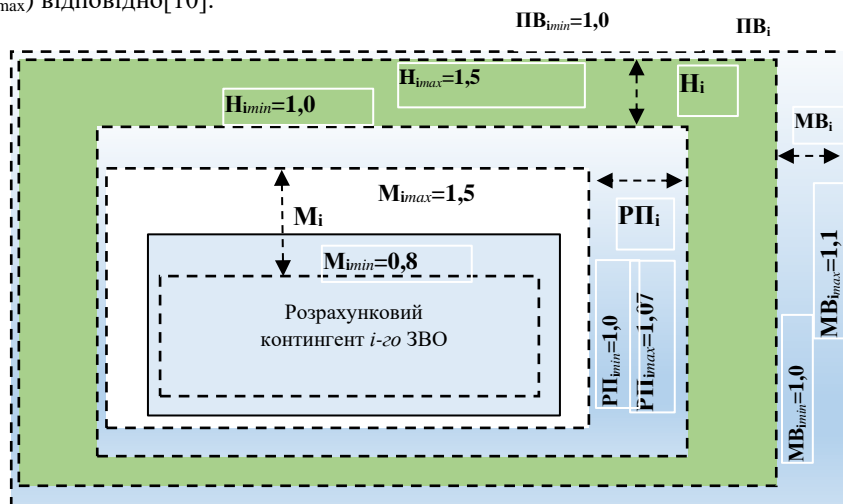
$_{max}$) відповідно[10].

$\text{ПВ}_{i\,min}$=1,0

$\text{ПВ}_i$

$\text{Н}_{i\,max}$=1,5

$\text{Н}_i$

$\text{Н}_{i\,min}$=1,0

$\text{МВ}_i$

$\text{М}_{i\,max}$=1,5

$\text{М}_i$

$\text{РП}_i$

$\text{М}_{i\,min}$=0,8

Розрахунковий контингент *і-го* ЗВО

$\text{РП}_{i\,min}$=1,0

$\text{РП}_{i\,max}$=1,07

$\text{МВ}_{i\,max}$=1,1

$\text{МВ}_{i\,min}$=1,0